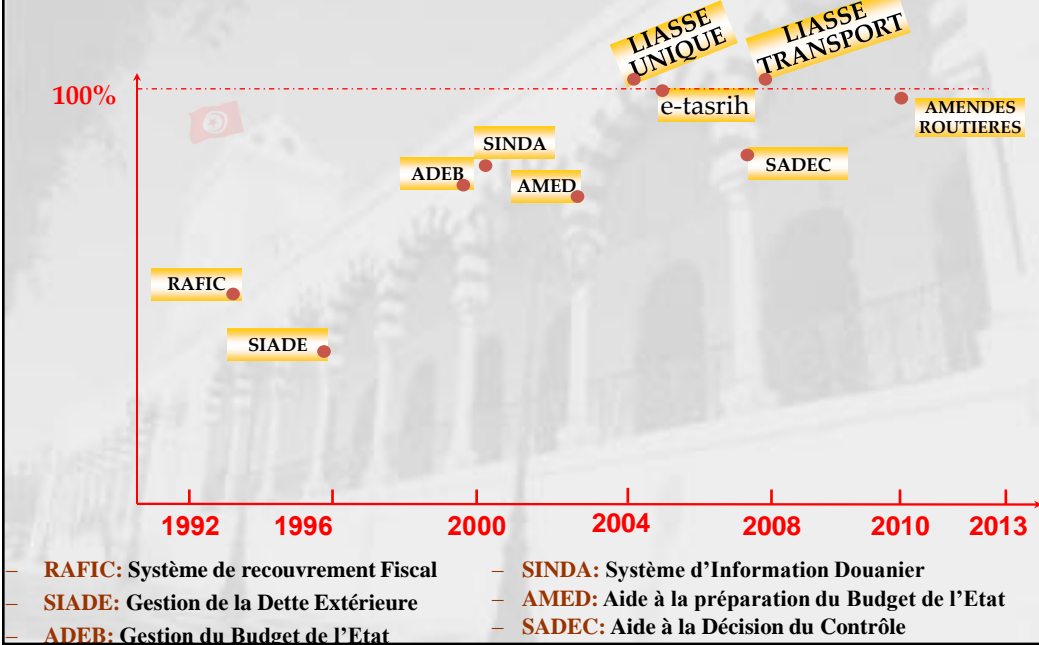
LIASSE UNIQUE

LIASSE TRANSPORT

100%

e-tasrih

AMENDES ROUTIERES

SINDA

ADEB

AMED

SADEC

RAFIC

SIADE

1992

1996

2000

2004

2008

2010

2013

– RAFIC: Système de recouvrement Fiscal

– SIADE: Gestion de la Dette Extérieure

– ADEB: Gestion du Budget de l'Etat

– SINDA: Système d'Information Douanier

– AMED: Aide à la préparation du Budget de l'Etat

– SADEC: Aide à la Décision du Contrôle